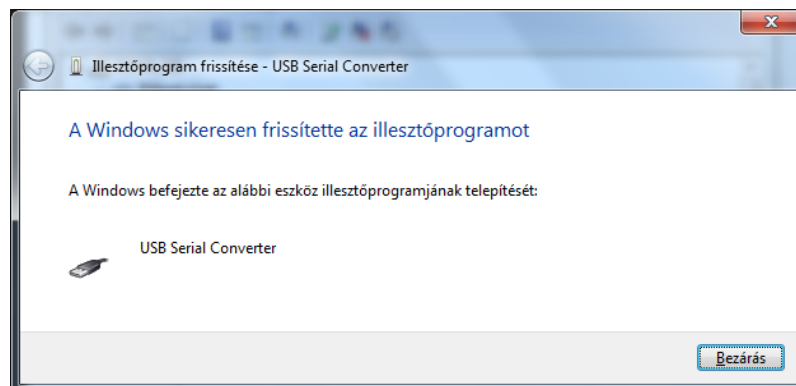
Illesztőprogram frissítése - USB Serial Converter

A Windows sikeresen frissítette az illesztőprogramot

A Windows befejezte az alábbi eszköz illesztőprogramjának telepítését:

USB Serial Converter

Bezárás